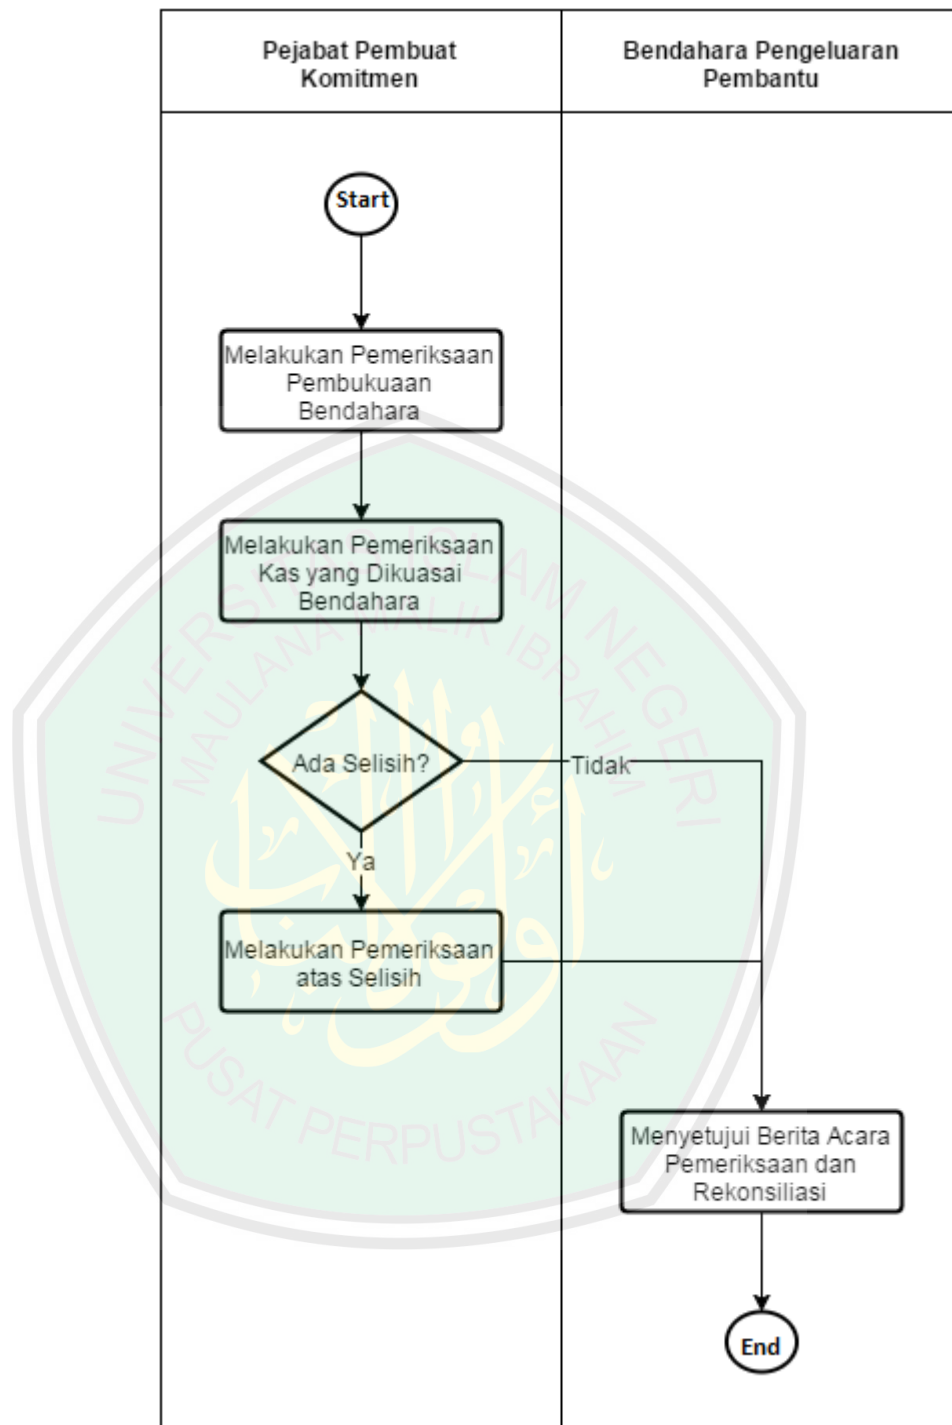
| Pejabat Pembuat Komitmen | Bendahara Pengeluaran Pembantu |
|---|---|

Start

Melakukan Pemeriksaan Pembukuaan Bendahara

Melakukan Pemeriksaan Kas yang Dikuasai Bendahara

Ada Selisih?

Tidak

Ya

Melakukan Pemeriksaan atas Selisih

Menyetujui Berita Acara Pemeriksaan dan Rekonsiliasi

End

UNIVERSITAS ISLAM NEGERI MAULANA MALIK IBRAHIM

PUSAT PERPUSTAKAAN